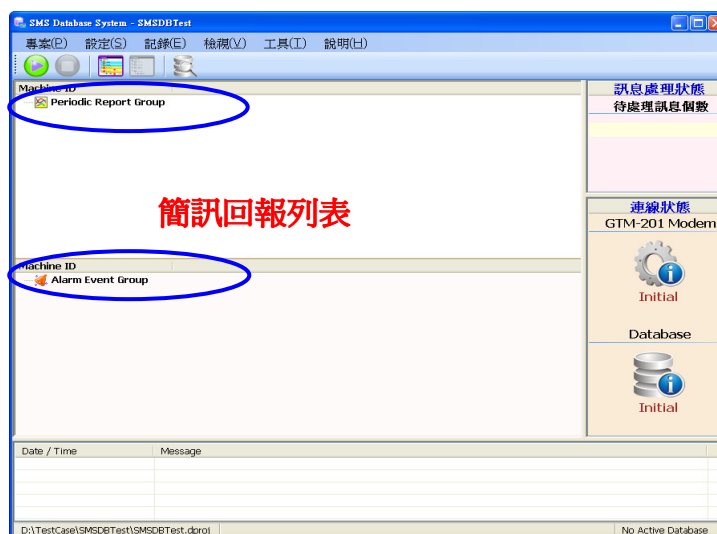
SMS Database System - SMSDBTest

專案(P) 設定(S) 記錄(E) 檢視(V) 工具(T) 說明(H)

Machine ID
Periodic Report Group

簡訊回報列表

Machine ID
Alarm Event Group

訊息處理狀態
待處理訊息個數

連線狀態
GTM-201 Modem
Initial

Database
Initial

| Date / Time | Message |
|---|---|

D:\TestCase\SMSDBTest\SMSDBTest.dproj
No Active Database